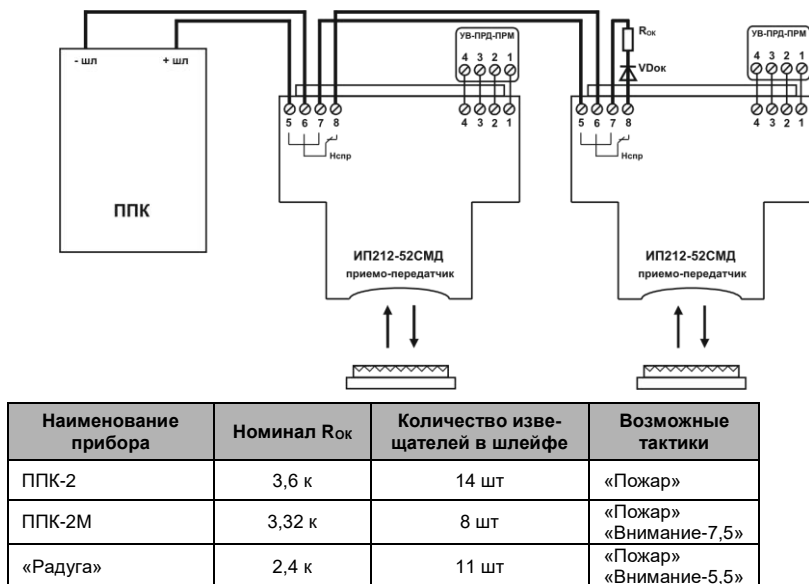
- шл
+ шл

ППК

УВ-ПРД-ПРМ
4 3 2 1
5 6 7 8
4 3 2 1
Нспр

ИП212-52СМД
приемо-передатчик

R$_{ОК}$
VD$_{ОК}$

УВ-ПРД-ПРМ
4 3 2 1
5 6 7 8
4 3 2 1
Нспр

ИП212-52СМД
приемо-передатчик

| Наименование прибора | Номинал R$_{ОК}$ | Количество извещателей в шлейфе | Возможные тактики |
|---|---|---|---|
| ППК-2 | 3,6 к | 14 шт | «Пожар» |
| ППК-2М | 3,32 к | 8 шт | «Пожар» «Внимание-7,5» |
| «Радуга» | 2,4 к | 11 шт | «Пожар» «Внимание-5,5» |